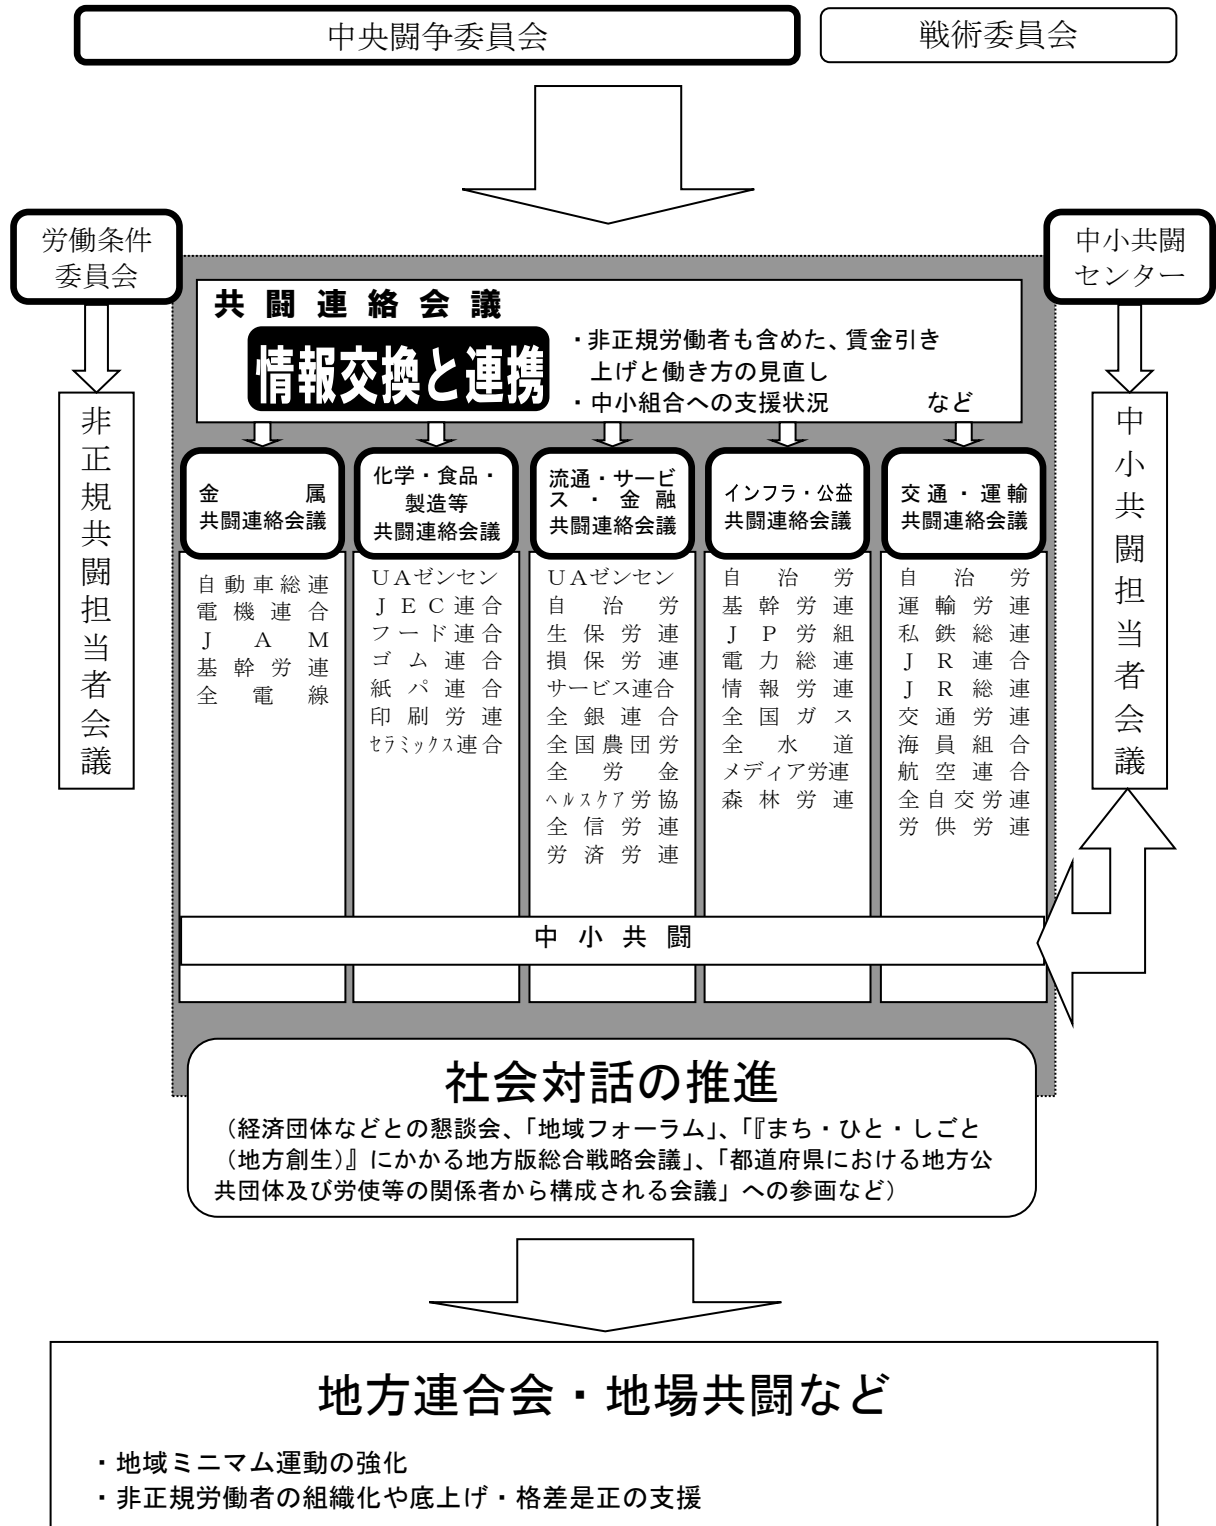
中央闘争委員会

戦術委員会

労働条件委員会

中小共闘センター

非正規共闘担当者会議

中小共闘担当者会議

共闘連絡会議

情報交換と連携

・非正規労働者も含めた、賃金引き上げと働き方の見直し
・中小組合への支援状況　など

金属共闘連絡会議

化学・食品・製造等共闘連絡会議

流通・サービス・金融共闘連絡会議

インフラ・公益共闘連絡会議

交通・運輸共闘連絡会議

自動車総連
電機連合
JAM
基幹労連
全電線

UAゼンセン
JEC連合
フード連合
ゴム連合
紙パ連合
印刷労連
ｾﾗﾐｯｸｽ連合

UAゼンセン
自治労
生保労連
損保労連
サービス連合
全銀連合
全国農団労
全労金
ﾍﾙｽｹｱ労協
全信労連
労済労連

自治労
基幹労連
JP労組
電力総連
情報労連
全国ガス
全水道
メディア労連
森林労連

自治労
運輸労連
私鉄総連
JR連合
JR総連
交通労連
海員組合
航空連合
全自交労連
労供労連

中小共闘

社会対話の推進

（経済団体などとの懇談会、「地域フォーラム」、「『まち・ひと・しごと（地方創生）』にかかる地方版総合戦略会議」、「都道府県における地方公共団体及び労使等の関係者から構成される会議」への参画など）

地方連合会・地場共闘など

・地域ミニマム運動の強化
・非正規労働者の組織化や底上げ・格差是正の支援